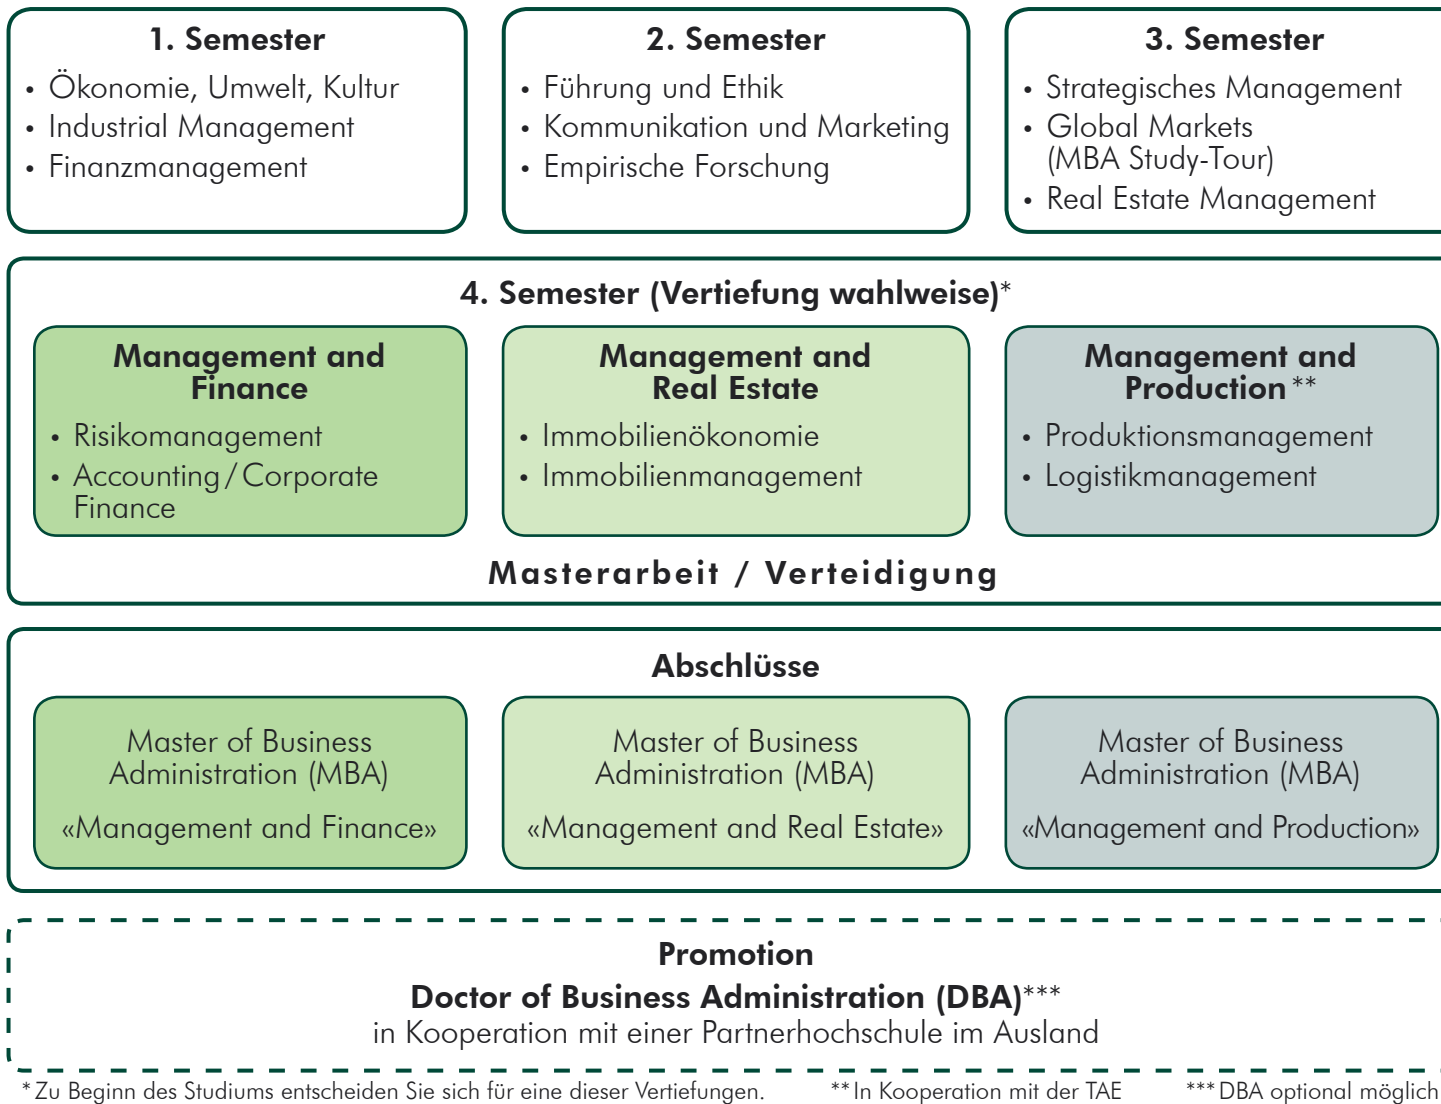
**1. Semester**
- Ökonomie, Umwelt, Kultur
- Industrial Management
- Finanzmanagement

**2. Semester**
- Führung und Ethik
- Kommunikation und Marketing
- Empirische Forschung

**3. Semester**
- Strategisches Management
- Global Markets (MBA Study-Tour)
- Real Estate Management

**4. Semester (Vertiefung wahlweise)***

**Management and Finance**
- Risikomanagement
- Accounting / Corporate Finance

**Management and Real Estate**
- Immobilienökonomie
- Immobilienmanagement

**Management and Production****
- Produktionsmanagement
- Logistikmanagement

**Masterarbeit / Verteidigung**

**Abschlüsse**

Master of Business Administration (MBA)

«Management and Finance»

Master of Business Administration (MBA)

«Management and Real Estate»

Master of Business Administration (MBA)

«Management and Production»

**Promotion**
**Doctor of Business Administration (DBA)*****
in Kooperation mit einer Partnerhochschule im Ausland

*Zu Beginn des Studiums entscheiden Sie sich für eine dieser Vertiefungen. **In Kooperation mit der TAE ***DBA optional möglich